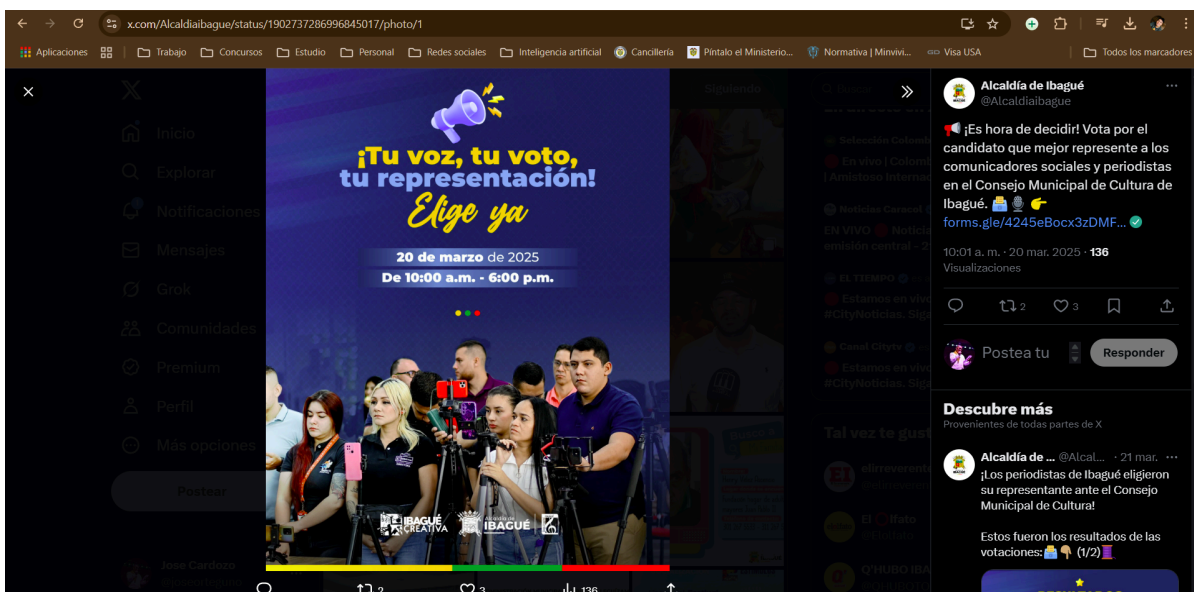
x.com/Alcaldiaibague/status/1902737286996845017/photo/1

Aplicaciones | Trabajo | Concursos | Estudio | Personal | Redes sociales | Inteligencia artificial | Cancillería | Píntalo el Ministerio... | Normativa | Minvivi... | Visa USA | Todos los marcadores

Inicio
Explorar
Notificaciones
Mensajes
Grok
Comunidades
Premium
Perfil
Más opciones
Postear

¡Tu voz, tu voto, tu representación!
Elige ya
20 de marzo de 2025
De 10:00 a.m. - 6:00 p.m.

IBAGUÉ CREATIVA
ALCALDÍA DE IBAGUÉ

2 3 136

Alcaldía de Ibagué
@Alcaldiaibague

📢 ¡Es hora de decidir! Vota por el candidato que mejor represente a los comunicadores sociales y periodistas en el Consejo Municipal de Cultura de Ibagué. 🗳️🎙️ 👉 forms.gle/4245eBocx3zDMF...

10:01 a. m. · 20 mar. 2025 · 136 Visualizaciones

2 3

Postea tu
Responder

Descubre más
Provenientes de todas partes de X

Alcaldía de ... @Alcal... · 21 mar.
¡Los periodistas de Ibagué eligieron su representante ante el Consejo Municipal de Cultura!

Estos fueron los resultados de las votaciones:🗳️👇 (1/2)